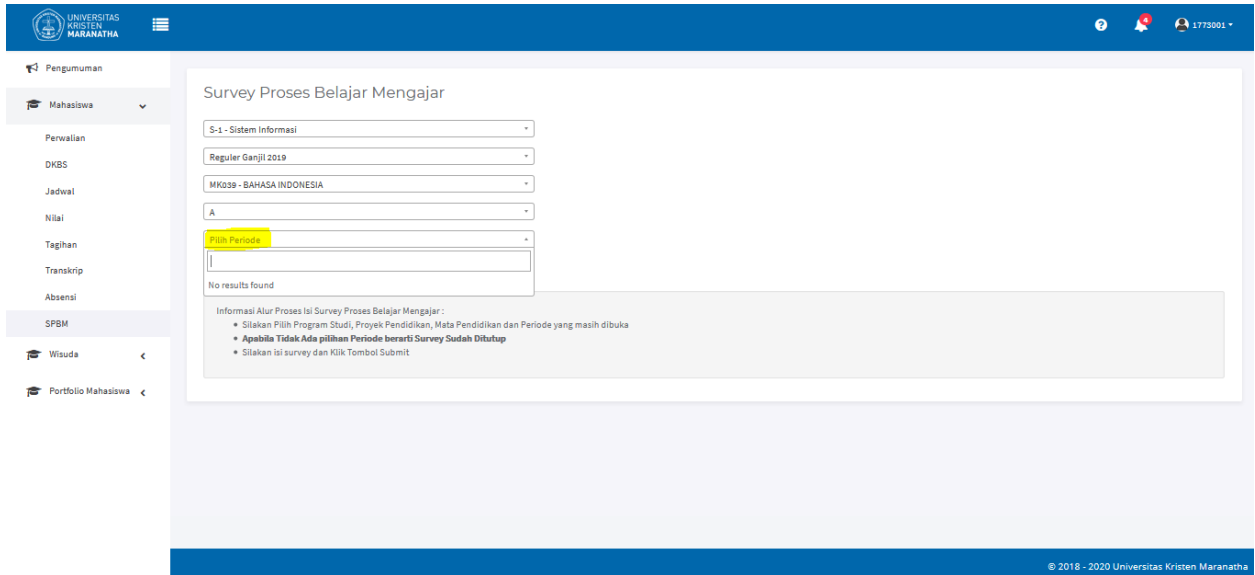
UNIVERSITAS KRISTEN MARANATHA

4

1773001

Pengumuman

Mahasiswa

Perwalian

DKBS

Jadwal

Nilai

Tagihan

Transkrip

Absensi

SPBM

Wisuda

Portfolio Mahasiswa

Survey Proses Belajar Mengajar

S-1 - Sistem Informasi

Reguler Ganjil 2019

MK039 - BAHASA INDONESIA

A

Pilih Periode

No results found

Informasi Alur Proses Isi Survey Proses Belajar Mengajar :
• Silakan Pilih Program Studi, Proyek Pendidikan, Mata Pendidikan dan Periode yang masih dibuka
• **Apabila Tidak Ada pilihan Periode berarti Survey Sudah Ditutup**
• Silakan isi survey dan Klik Tombol Submit

© 2018 - 2020 Universitas Kristen Maranatha